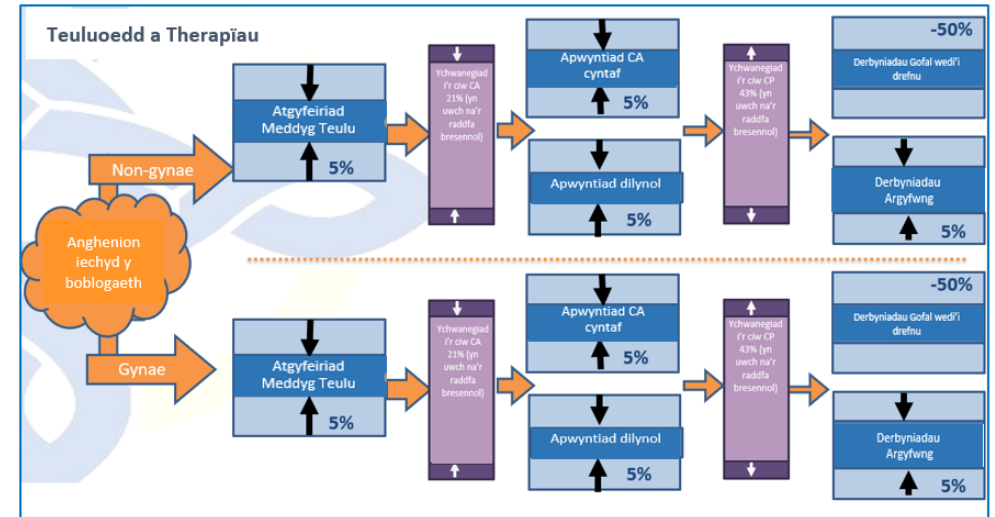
Teuluoedd a Therapïau

Anghenion iechyd y boblogaeth

Non-gynae

Atgyfeiriad Meddyg Teulu

5%

Ychwanegiad i'r ciw CA 21% (yn uwch na'r raddfa bresennol)

Apwyntiad CA cyntaf

5%

Apwyntiad dilynol

5%

Ychwanegiad i'r ciw CP 43% (yn uwch na'r raddfa bresennol)

-50%

Derbyniadau Gofal wedi'i drefnu

Derbyniadau Argyfwng

5%

Gynae

Atgyfeiriad Meddyg Teulu

5%

Ychwanegiad i'r ciw CA 21% (yn uwch na'r raddfa bresennol)

Apwyntiad CA cyntaf

5%

Apwyntiad dilynol

5%

Ychwanegiad i'r ciw CP 43% (yn uwch na'r raddfa bresennol)

-50%

Derbyniadau Gofal wedi'i drefnu

Derbyniadau Argyfwng

5%